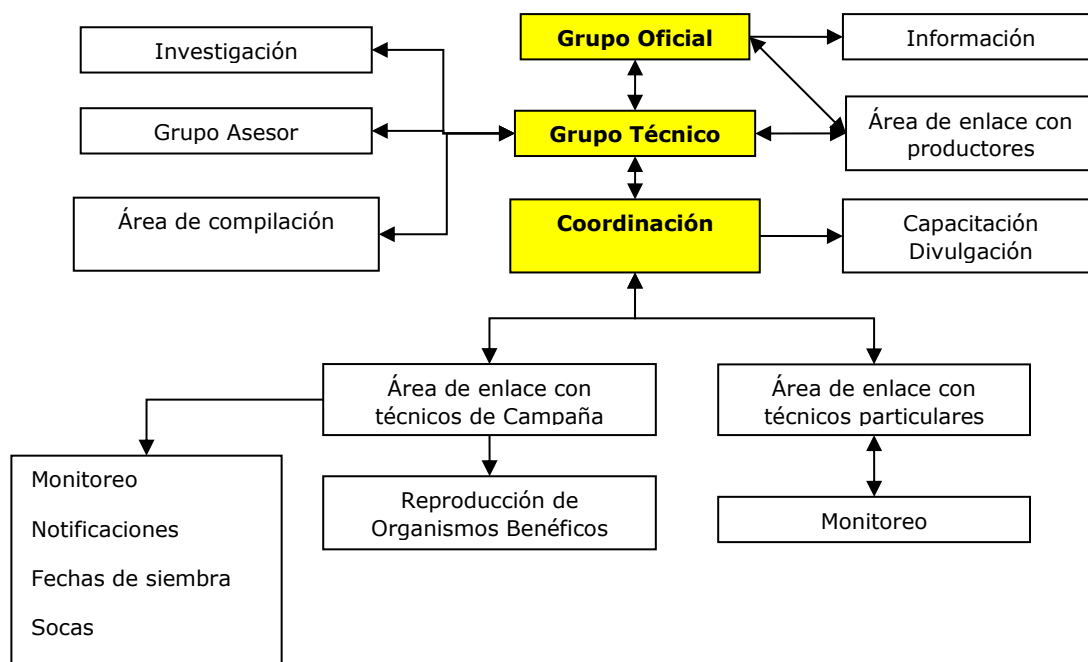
Investigación

Grupo Oficial

Información

Grupo Asesor

Grupo Técnico

Área de enlace con productores

Área de compilación

Coordinación

Capacitación
Divulgación

Área de enlace con técnicos de Campaña

Área de enlace con técnicos particulares

Monitoreo

Notificaciones

Fechas de siembra

Socas

Reproducción de Organismos Benéficos

Monitoreo